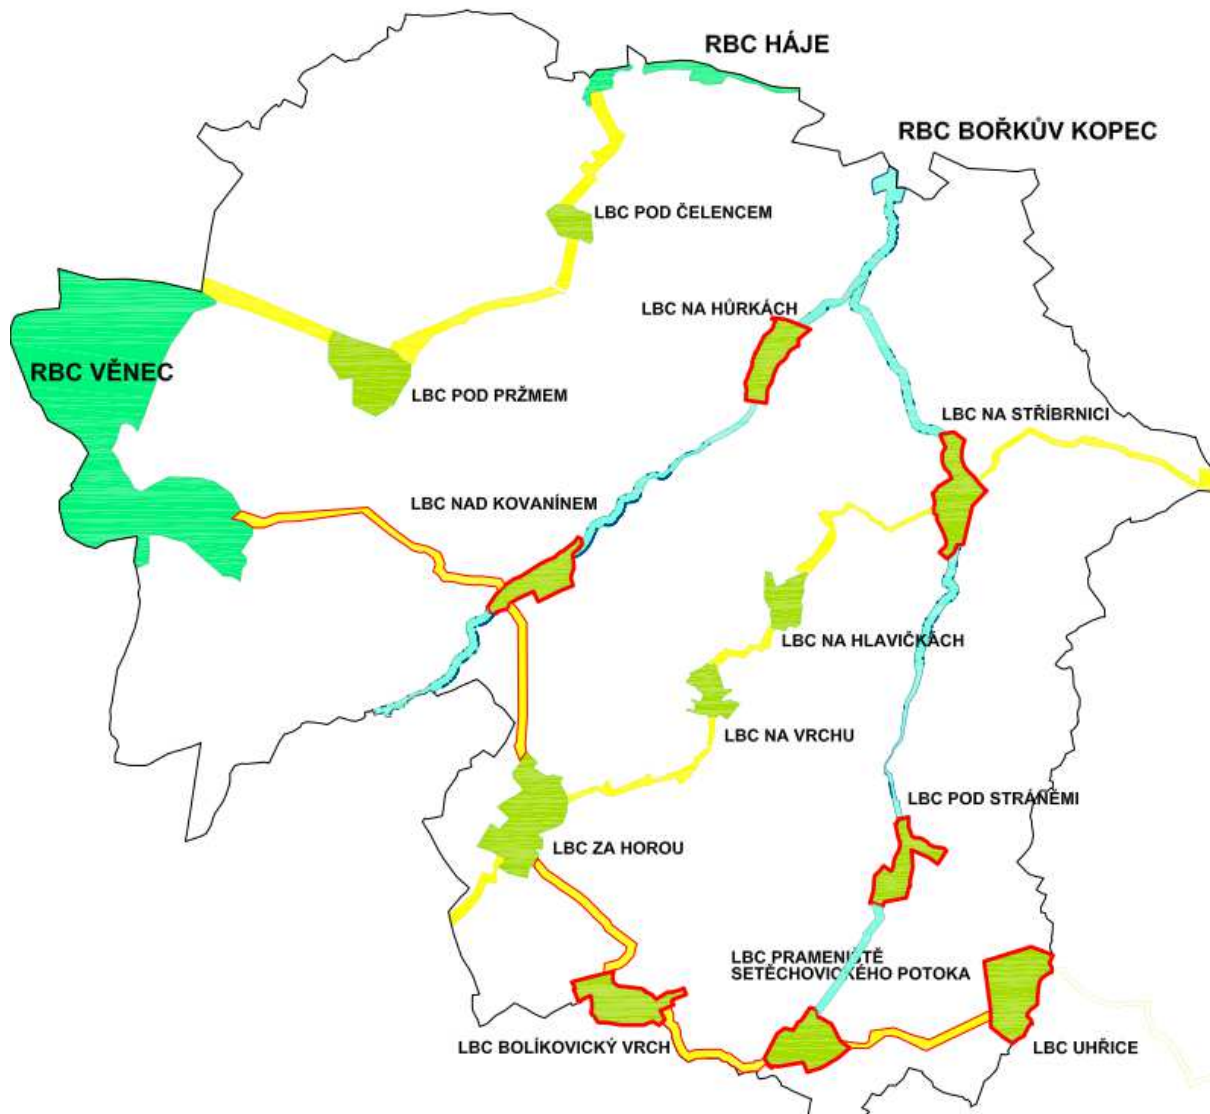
RBC HÁJE

RBC BOŘKŮV KOPEC

LBC POD ČELENCEM

RBC VĚNEC

LBC NA HŮRKÁCH

LBC POD PRŽMEM

LBC NA STŘÍBRNICI

LBC NAD KOVANÍNEM

LBC NA HLAVIČKÁCH

LBC NA VRCHU

LBC POD STRÁNĚMI

LBC ZA HOROU

LBC PRAMENIŠTĚ SETĚCHOVICKÉHO POTOKA

LBC BOLÍKOVICKÝ VRCH

LBC UHŘICE